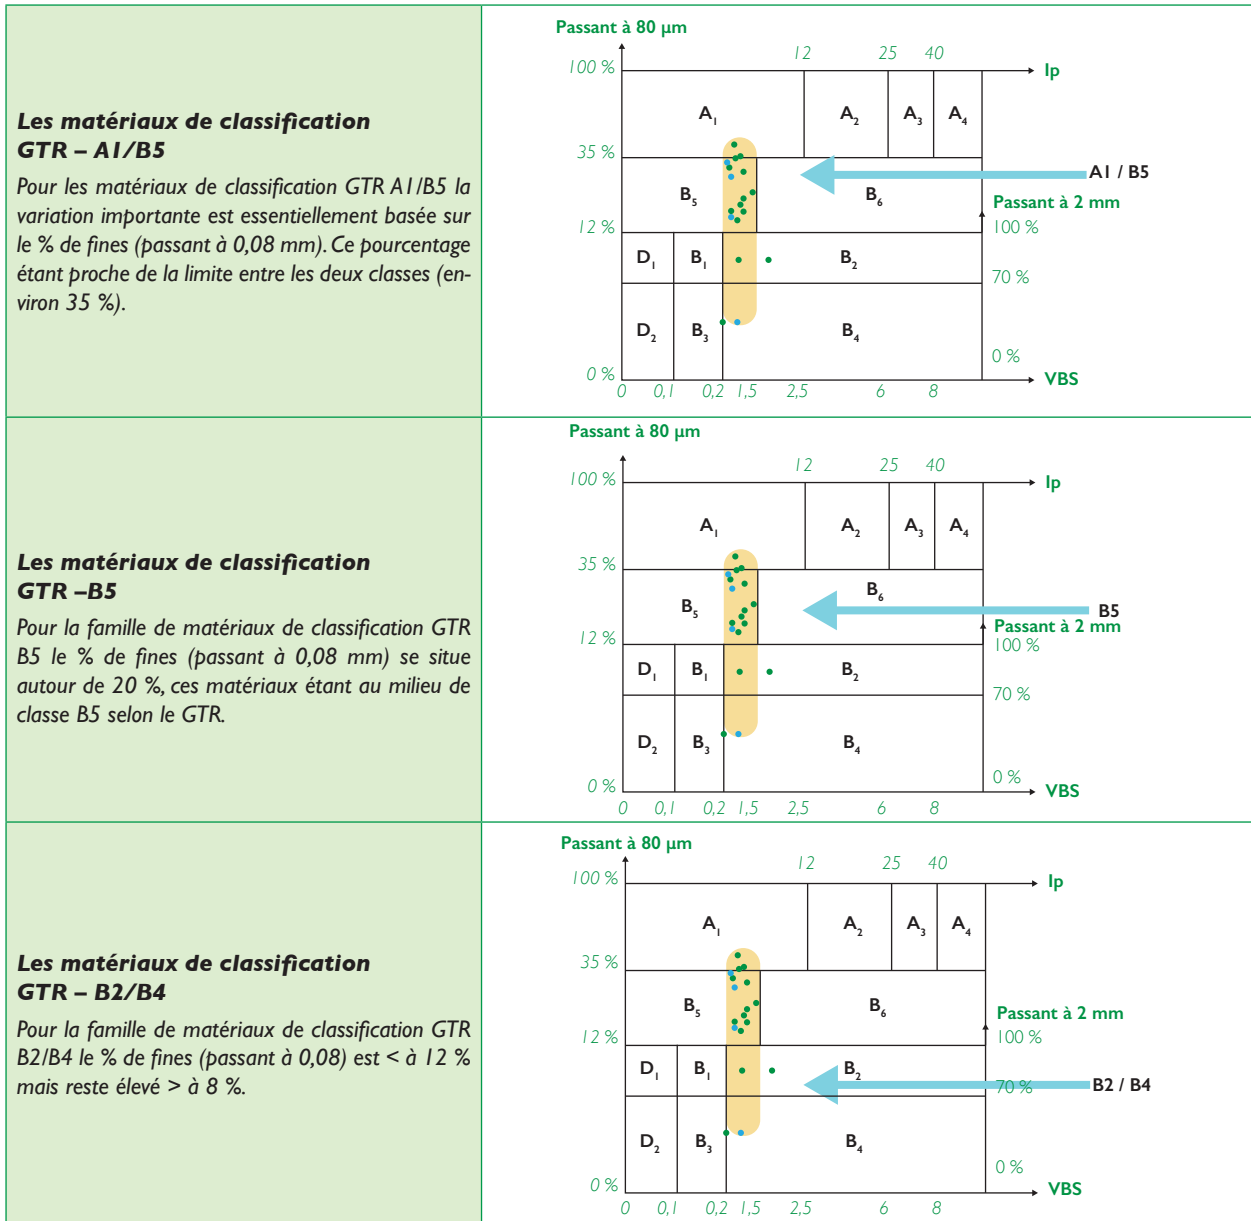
**Les matériaux de classification GTR – A1/B5**

Pour les matériaux de classification GTR A1/B5 la variation importante est essentiellement basée sur le % de fines (passant à 0,08 mm). Ce pourcentage étant proche de la limite entre les deux classes (environ 35 %).

Passant à 80 µm
100 % 35 % 12 % 0 %
12 25 40 Ip
$A_1$ $A_2$ $A_3$ $A_4$
$B_5$ $B_6$
A1 / B5
Passant à 2 mm
100 % 70 % 0 %
$D_1$ $B_1$ $B_2$
$D_2$ $B_3$ $B_4$
0 0,1 0,2 1,5 2,5 6 8 VBS

**Les matériaux de classification GTR –B5**

Pour la famille de matériaux de classification GTR B5 le % de fines (passant à 0,08 mm) se situe autour de 20 %, ces matériaux étant au milieu de classe B5 selon le GTR.

Passant à 80 µm
100 % 35 % 12 % 0 %
12 25 40 Ip
$A_1$ $A_2$ $A_3$ $A_4$
$B_5$ $B_6$
B5
Passant à 2 mm
100 % 70 % 0 %
$D_1$ $B_1$ $B_2$
$D_2$ $B_3$ $B_4$
0 0,1 0,2 1,5 2,5 6 8 VBS

**Les matériaux de classification GTR – B2/B4**

Pour la famille de matériaux de classification GTR B2/B4 le % de fines (passant à 0,08) est < à 12 % mais reste élevé > à 8 %.

Passant à 80 µm
100 % 35 % 12 % 0 %
12 25 40 Ip
$A_1$ $A_2$ $A_3$ $A_4$
$B_5$ $B_6$
Passant à 2 mm
100 % 70 % 0 %
$D_1$ $B_1$ $B_2$
B2 / B4
$D_2$ $B_3$ $B_4$
0 0,1 0,2 1,5 2,5 6 8 VBS